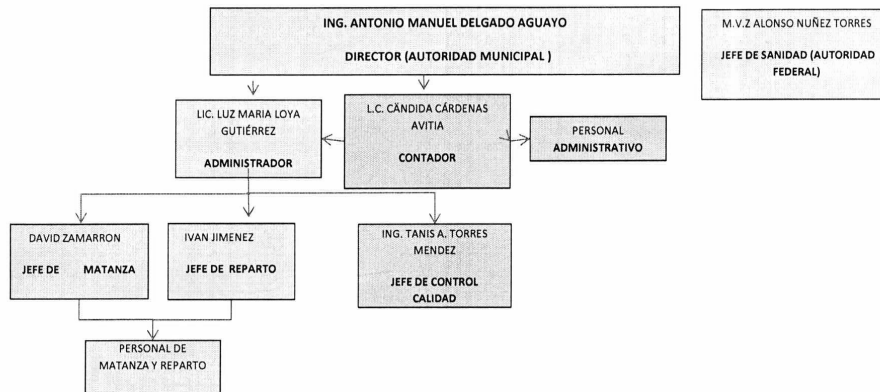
ING. ANTONIO MANUEL DELGADO AGUAYO

DIRECTOR (AUTORIDAD MUNICIPAL )

M.V.Z ALONSO NUÑEZ TORRES

JEFE DE SANIDAD (AUTORIDAD FEDERAL)

LIC. LUZ MARIA LOYA GUTIÉRREZ

ADMINISTRADOR

L.C. CÁNDIDA CÁRDENAS AVITIA

CONTADOR

PERSONAL ADMINISTRATIVO

DAVID ZAMARRON

JEFE DE MATANZA

IVAN JIMENEZ

JEFE DE REPARTO

ING. TANIS A. TORRES MENDEZ

JEFE DE CONTROL CALIDAD

PERSONAL DE MATANZA Y REPARTO